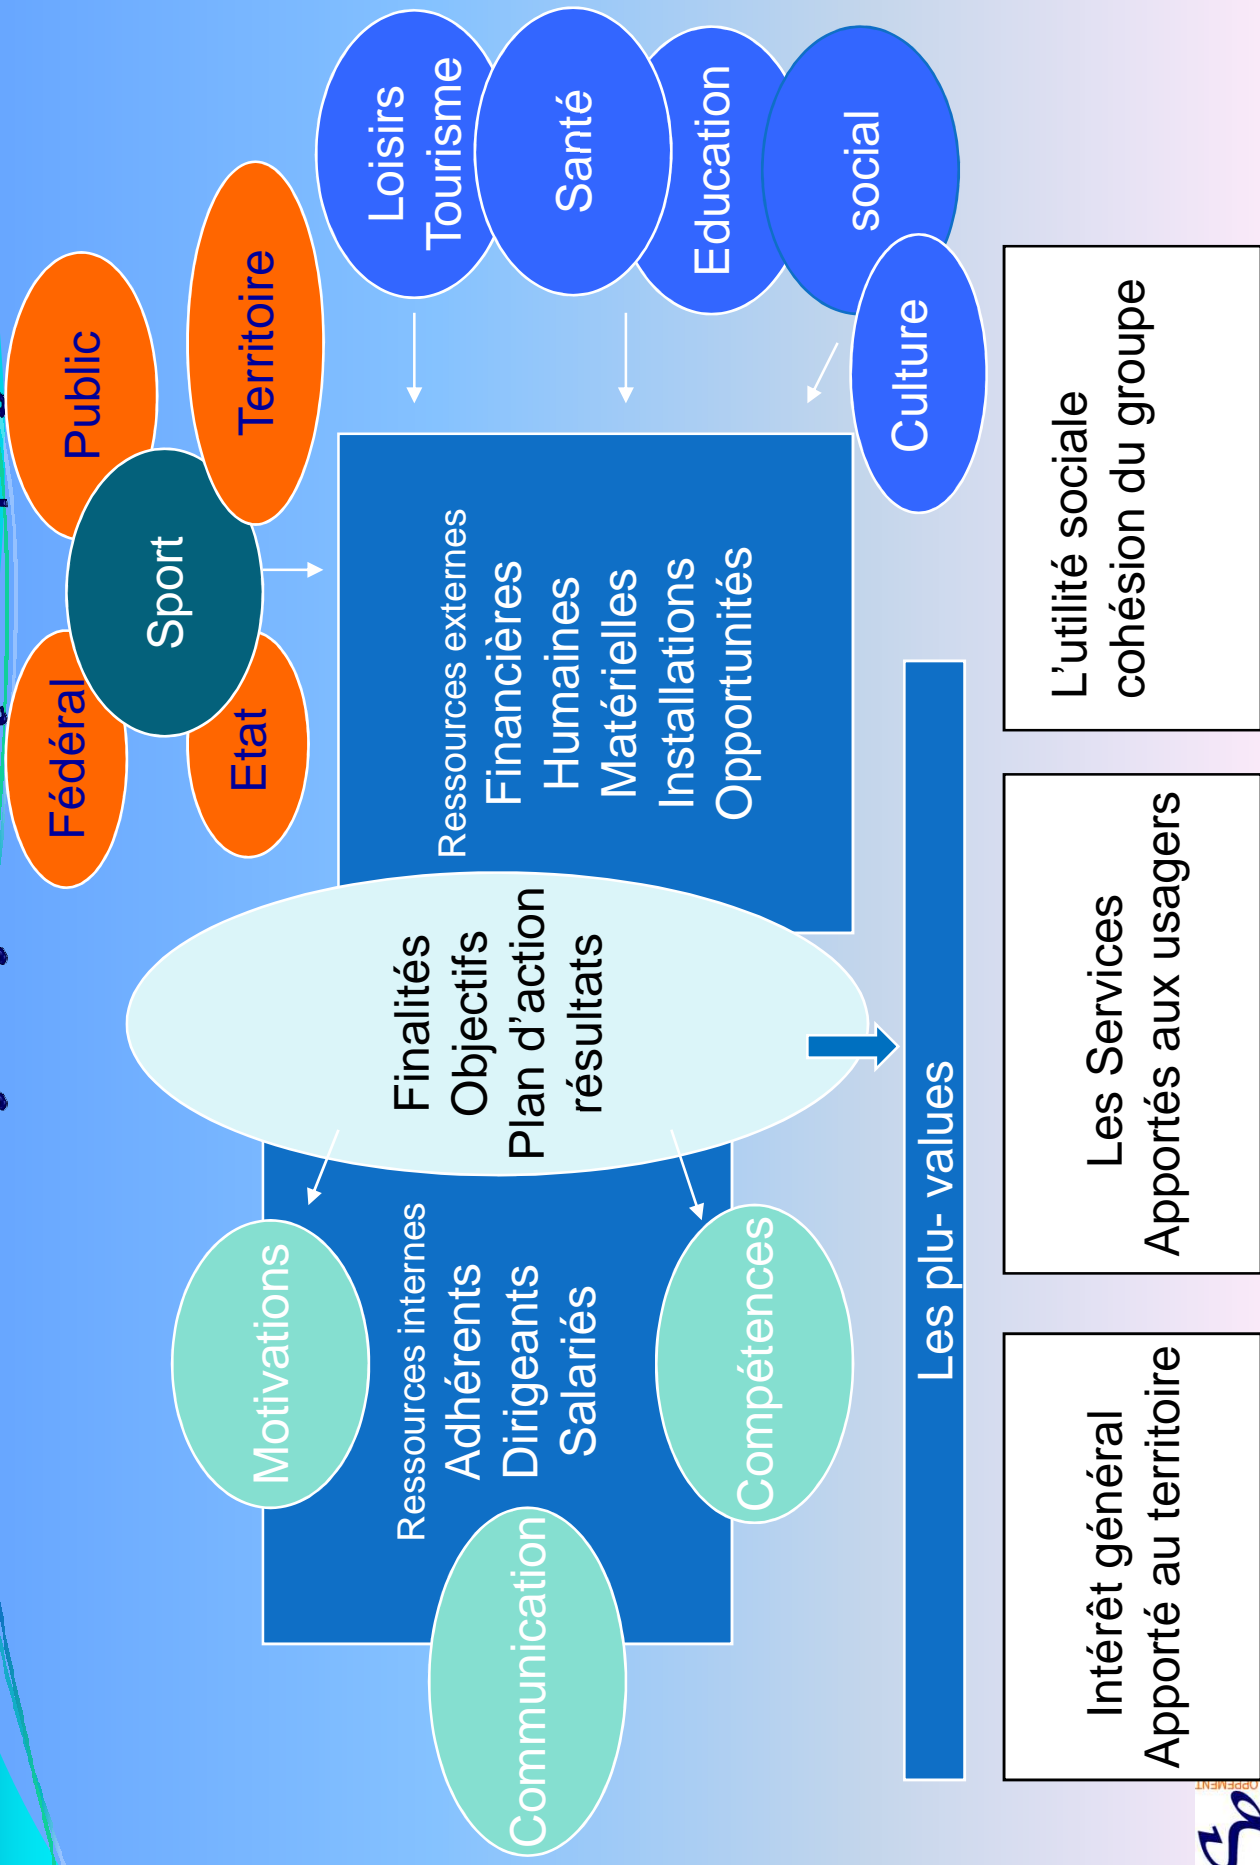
Loisirs Tourisme

Santé

Education

social

Culture

Public

Territoire

Sport

Fédéral

Etat

Ressources externes
Financières
Humaines
Matérielles
Installations
Opportunités

Finalités
Objectifs
Plan d'action
résultats

Ressources internes
Adhérents
Dirigeants
Salariés

Motivations

Compétences

Communication

Les plu- values

L'utilité sociale
cohésion du groupe

Les Services
Apportés aux usagers

Intérêt général
Apporté au territoire